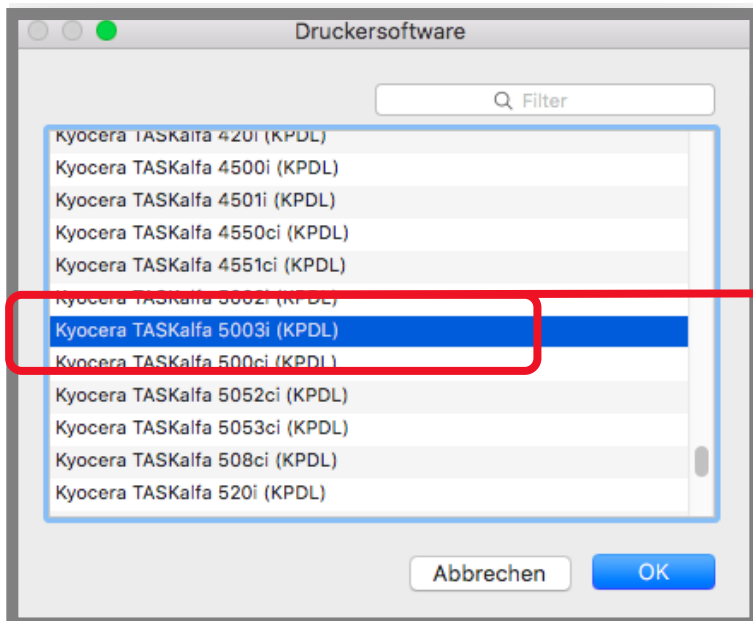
Druckersoftware

Filter

Kyocera TASKalfa 420i (KPDL)
Kyocera TASKalfa 4500i (KPDL)
Kyocera TASKalfa 4501i (KPDL)
Kyocera TASKalfa 4550ci (KPDL)
Kyocera TASKalfa 4551ci (KPDL)
Kyocera TASKalfa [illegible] (KPDL)
Kyocera TASKalfa 5003i (KPDL)
Kyocera TASKalfa 500ci (KPDL)
Kyocera TASKalfa 5052ci (KPDL)
Kyocera TASKalfa 5053ci (KPDL)
Kyocera TASKalfa 508ci (KPDL)
Kyocera TASKalfa 520i (KPDL)

Abbrechen
OK